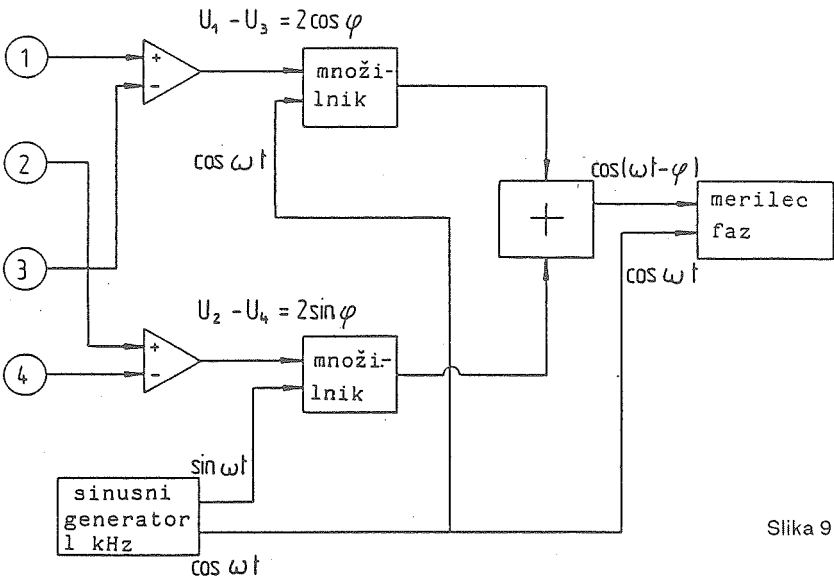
$U_1 - U_3 = 2\cos\varphi$

1

+

-

množilnik

2

$\cos\omega t$

$\cos(\omega t-\varphi)$

+

merilec faz

3

$\cos\omega t$

$U_2 - U_4 = 2\sin\varphi$

4

+

-

množilnik

$\sin\omega t$

sinusni generator 1 kHz

$\cos\omega t$

Slika 9